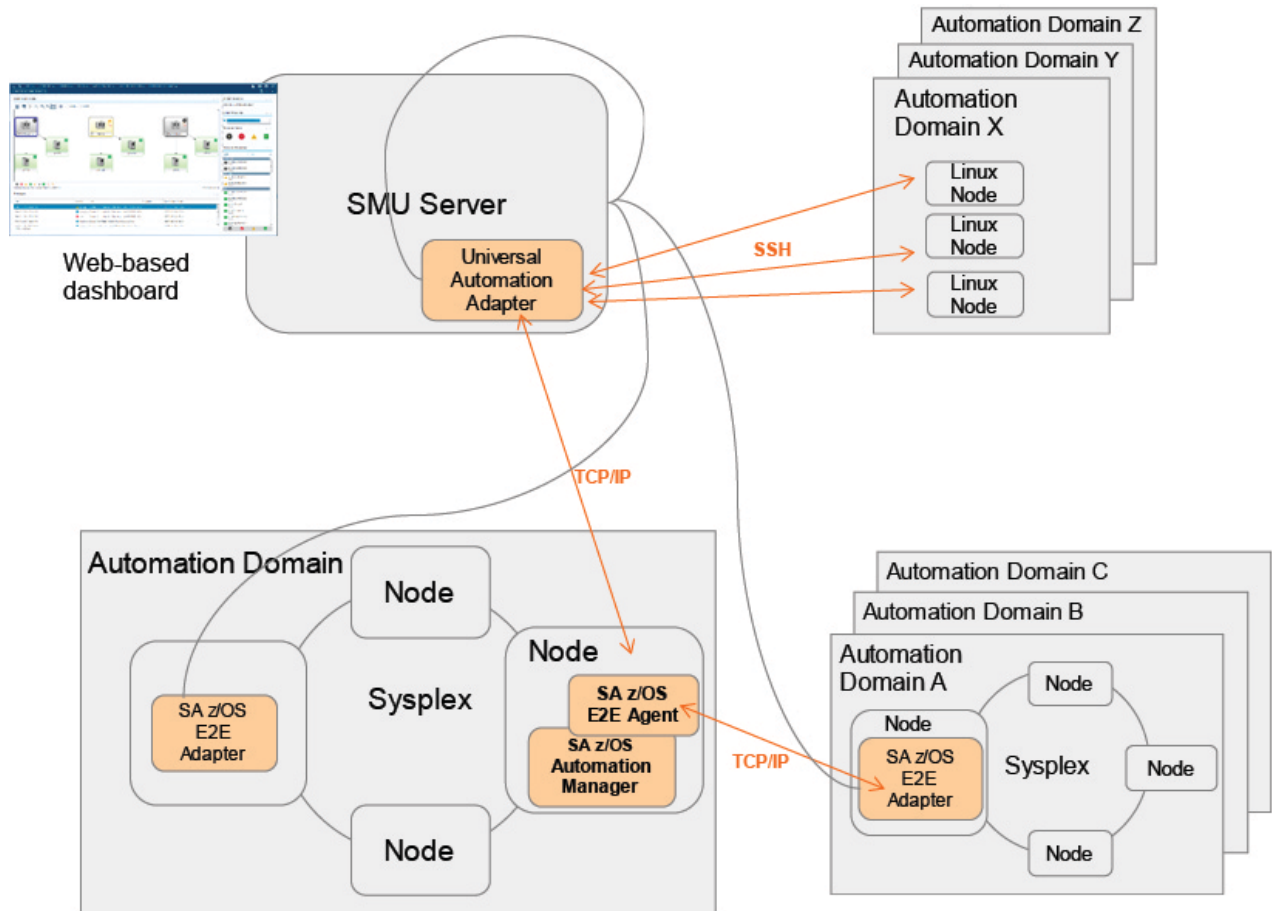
Web-based dashboard

SMU Server

Universal Automation Adapter

Automation Domain Z

Automation Domain Y

Automation Domain X

Linux Node

Linux Node

Linux Node

SSH

TCP/IP

Automation Domain

Node

SA z/OS E2E Adapter

Sysplex

Node

SA z/OS E2E Agent

SA z/OS Automation Manager

Node

TCP/IP

Automation Domain C

Automation Domain B

Automation Domain A

Node

Node

SA z/OS E2E Adapter

Sysplex

Node

Node